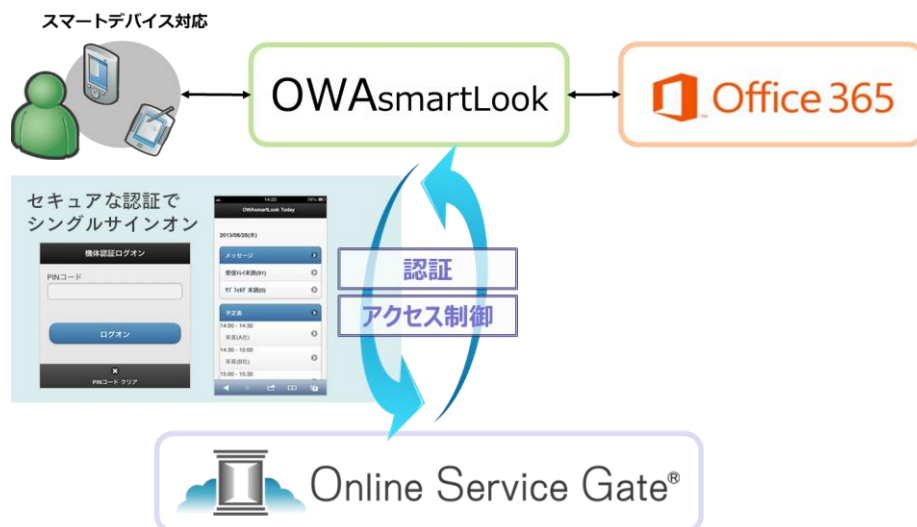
スマートデバイス対応

OWAsmartLook

Office 365

セキュアな認証で
シングルサインオン

機体認証ログオン

PINコード

ログオン

PINコード クリア

OWAsmartLook Today

2013/08/28(水)

メッセージ

受信トレイ未読(61)

サブフォルダ 未読(0)

予定表

14:00 - 14:30

未来(A社)

14:30 - 15:00

未来(B社)

15:00 - 15:30

認証

アクセス制御

Online Service Gate®